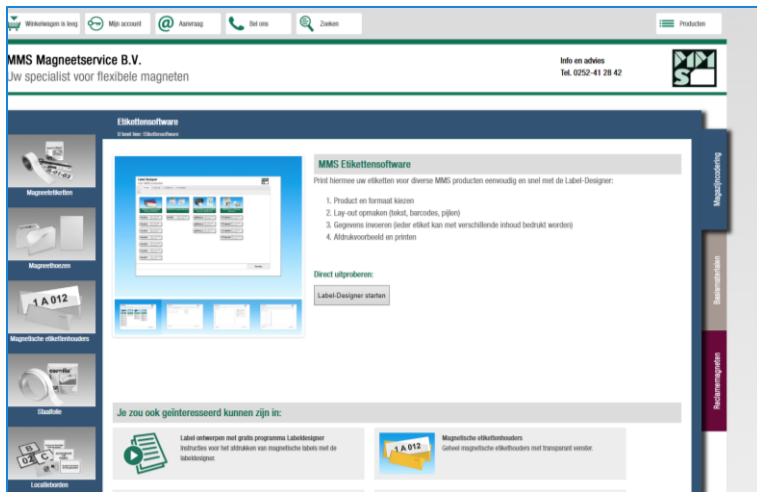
Winkelwagen is leeg
Mijn account
Aanvraag
Bel ons
Zoeken
Producten

MMS Magneetservice B.V.
Uw specialist voor flexibele magneten

Info en advies
Tel. 0252-41 28 42

Etikettensoftware
U bent hier: Etikettensoftware

Magneetetiketten
Magneethoezen
1 A 012
Magnetische etikettenhouders
Staalfolie
Locatieborden

MMS Etikettensoftware

Print hiermee uw etiketten voor diverse MMS producten eenvoudig en snel met de Label-Designer:

1. Product en formaat kiezen
2. Lay-out opmaken (tekst, barcodes, pijlen)
3. Gegevens invoeren (ieder etiket kan met verschillende inhoud bedrukt worden)
4. Afdrukvoorbeeld en printen

Direct uitproberen:
Label-Designer starten

Magazijncodering
Basismaterialen
Reclamemagneten

Je zou ook geïnteresseerd kunnen zijn in:

Label ontwerpen met gratis programma Labeldesigner
Instructies voor het afdrukken van magnetische labels met de labeldesigner.

1 A 012
Magnetische etikettenhouders
Geheel magnetische etikethouders met transparant venster.